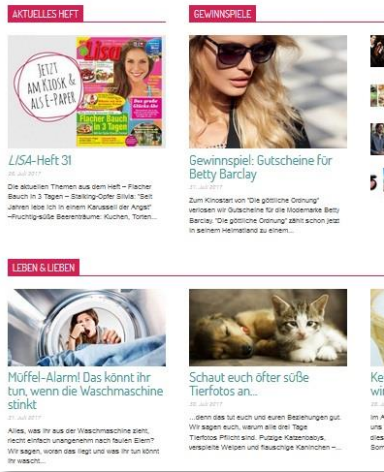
AKTUELLES HEFT

JETZT AM KIOSK & ALS E-PAPER

Lisa

Flacher Bauch in 3 Tagen

LISA-Heft 31

26. Juli 2017

Die aktuellen Themen aus dem Heft – Flacher Bauch in 3 Tagen – Stalking-Opfer Silvia: "Seit Jahren lebe ich in einem Karussell der Angst" –Fruchtig-süße Beerenträume: Kuchen, Torten...

GEWINNSPIELE

Gewinnspiel: Gutscheine für Betty Barclay

21. Juli 2017

Zum Kinostart von "Die göttliche Ordnung" verlosen wir Gutscheine für die Modemarke Betty Barclay. "Die göttliche Ordnung" zählt schon jetzt in seinem Heimatland zu einem...

LEBEN & LIEBEN

Müffel-Alarm! Das könnt ihr tun, wenn die Waschmaschine stinkt

31. Juli 2017

Alles, was ihr aus der Waschmaschine zieht, riecht einfach unangenehm nach faulen Eiern? Wir sagen, woran das liegt und was ihr tun könnt, ihr wascht...

Schaut euch öfter süße Tierfotos an...

31. Juli 2017

...denn das tut euch und euren Beziehungen gut. Wir sagen euch, warum alle drei Tage Tierfotos Pflicht sind. Putzige Katzenbabys, verspielte Welpen und flauschige Kaninchen –...

Ke
wi
Im A
uns
dies
Bom